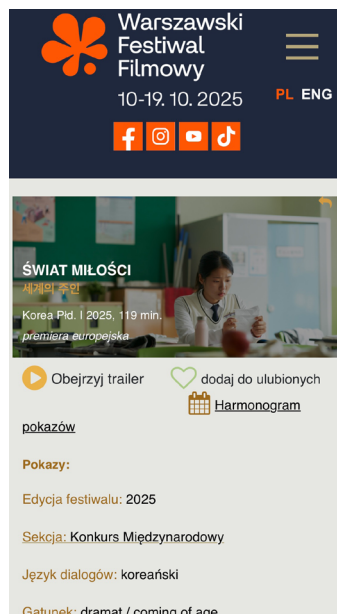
Warszawski Festiwal Filmowy
10-19. 10. 2025

PL ENG

ŚWIAT MIŁOŚCI
세계의 주인
Korea Płd. I 2025, 119 min.
premiera europejska

Obejrzyj trailer
dodaj do ulubionych
Harmonogram pokazów

Pokazy:

Edycja festiwalu: 2025

Sekcja: Konkurs Międzynarodowy

Język dialogów: koreański

Gatunek: dramat / coming of age